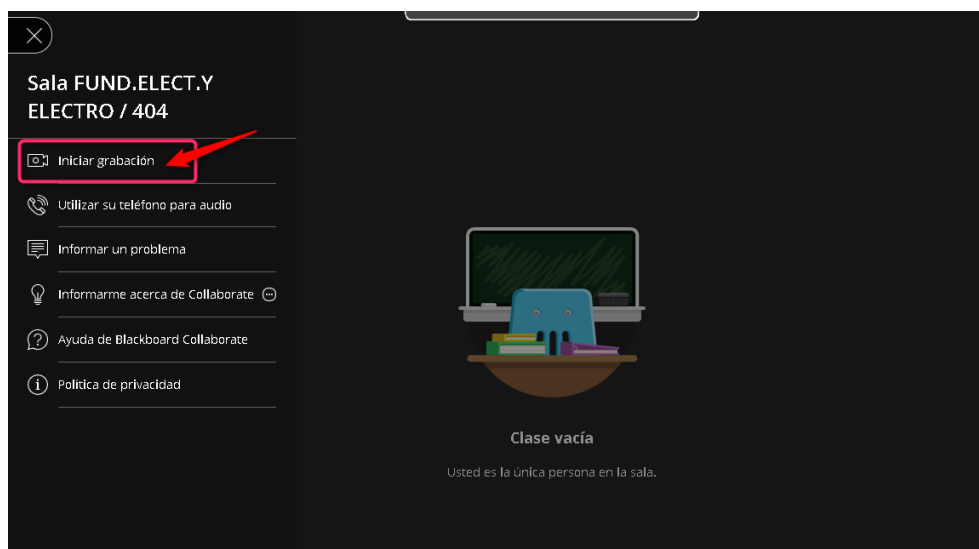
Sala FUND.ELECT.Y ELECTRO / 404

Iniciar grabación

Utilizar su teléfono para audio

Informar un problema

Informarme acerca de Collaborate

Ayuda de Blackboard Collaborate

Política de privacidad

Clase vacía

Usted es la única persona en la sala.